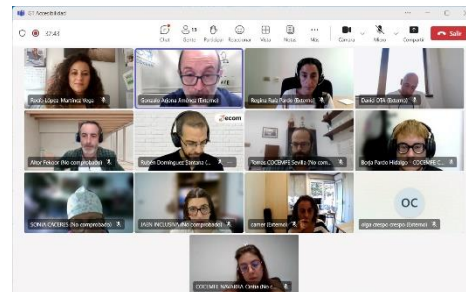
GT Accesibilidad
37:41
Chat
Gente
Participar
Reacciones
Vista
Notas
Más
Cámara
Micro
Compartir
Salir
Rocío López Martínez Vega
Gonzalo Arjona Jiménez (Externo)
Regina Ruiz Pardo (Externo)
Daniel OTA (Externo)
Aitor Fekkor (No comprobado)
Rubén Domínguez Santana (...
ecom
Tomas COCEMFE Sevilla (No com...
Borja Pardo Hidalgo - COCEMFE (...
SONIA CACERES (No comprobado)
JAEN INCLUSIVA (No comprobado)
carner (Externo)
OC
olga crespo crespo (Externo)
COCEMFE NAVARRA Cintia diaz ...